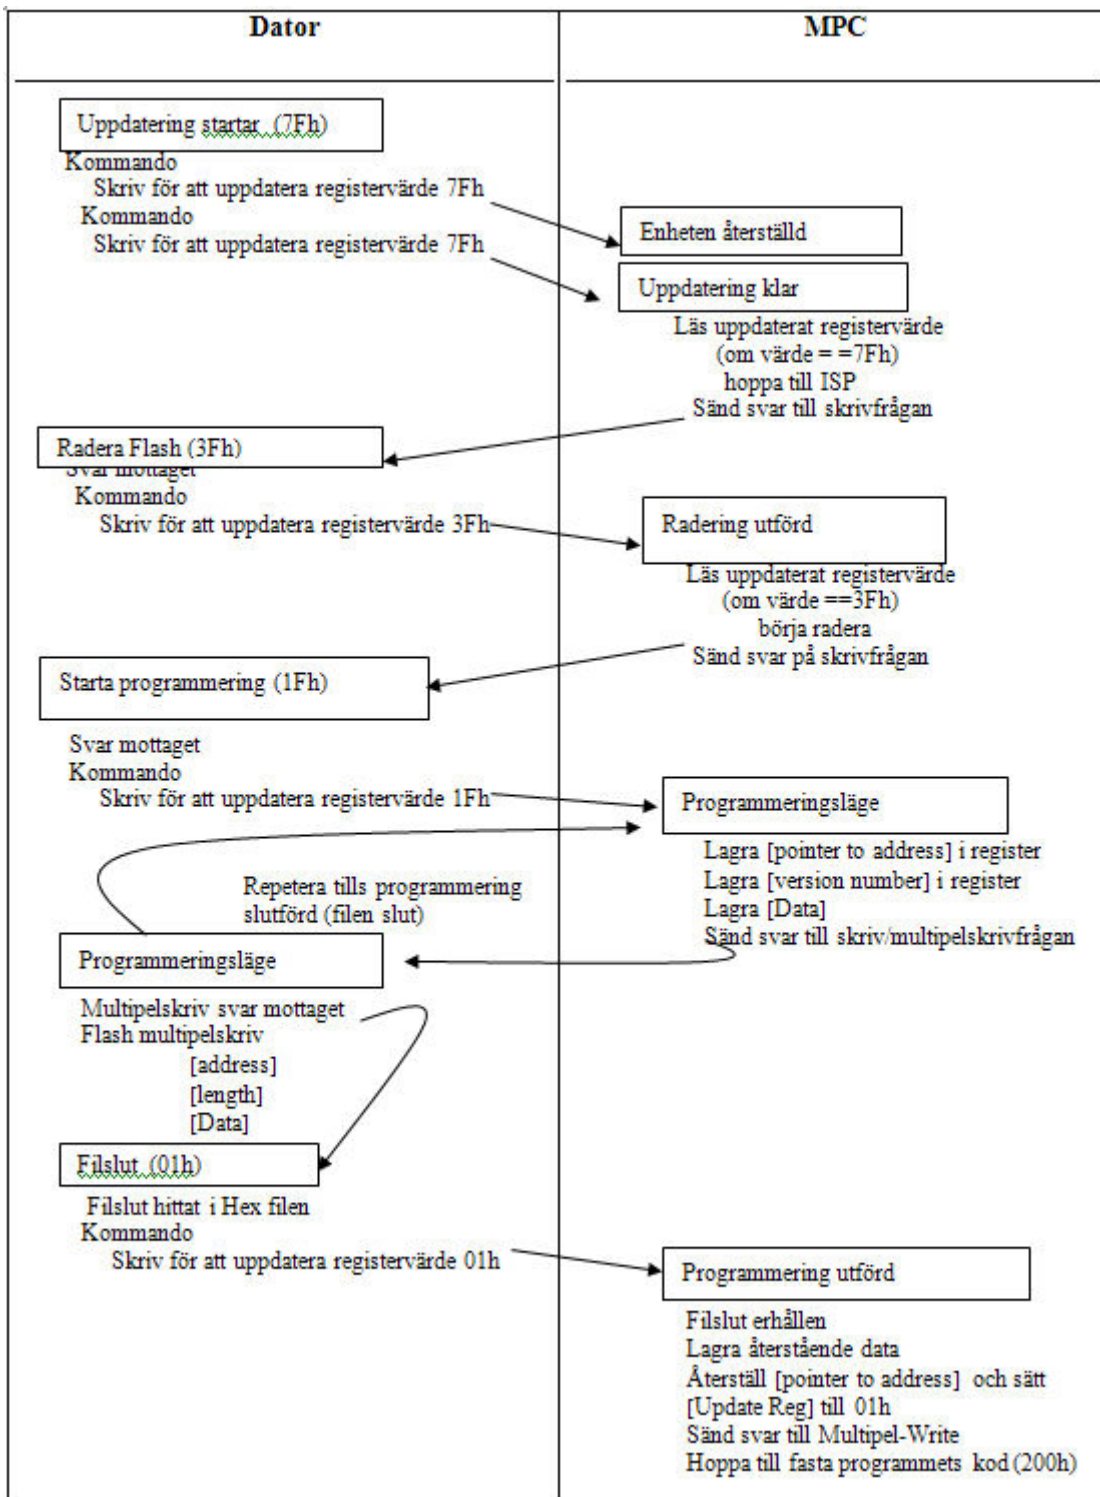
| Dator | MPC |
|---|---|

Uppdatering startar (7Fh)
Kommando
Skriv för att uppdatera registervärde 7Fh
Kommando
Skriv för att uppdatera registervärde 7Fh

Enheten återställd

Uppdatering klar
Läs uppdaterat registervärde
(om värde = =7Fh)
hoppa till ISP
Sänd svar till skrivfrågan

Radera Flash (3Fh)
Svar mottaget
Kommando
Skriv för att uppdatera registervärde 3Fh

Radering utförd
Läs uppdaterat registervärde
(om värde ==3Fh)
börja radera
Sänd svar på skrivfrågan

Starta programmering (1Fh)

Svar mottaget
Kommando
Skriv för att uppdatera registervärde 1Fh

Programmeringsläge
Lagra [pointer to address] i register
Lagra [version number] i register
Lagra [Data]
Sänd svar till skriv/multipelskrivfrågan

Repetera tills programmering slutförd (filen slut)

Programmeringsläge

Multipelskriv svar mottaget
Flash multipelskriv
[address]
[length]
[Data]

Filslut (01h)
Filslut hittat i Hex filen
Kommando
Skriv för att uppdatera registervärde 01h

Programmering utförd
Filslut erhållen
Lagra återstående data
Återställ [pointer to address] och sätt [Update Reg] till 01h
Sänd svar till Multipel-Write
Hoppa till fasta programmets kod (200h)